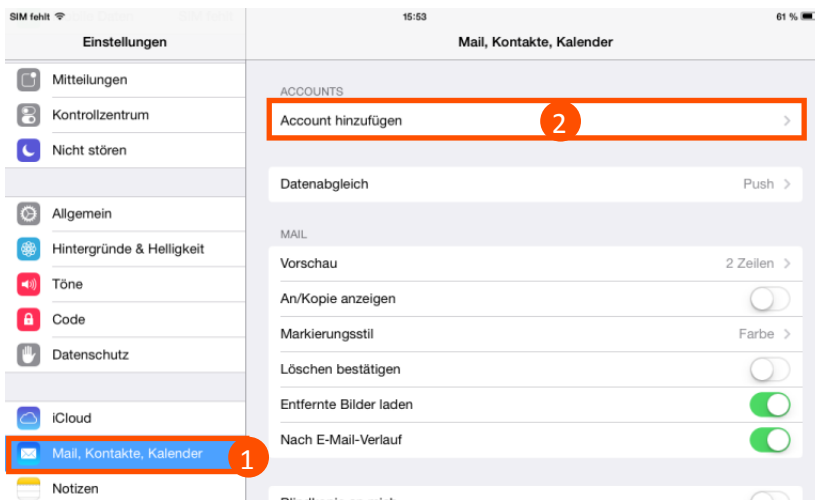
SIM fehlt 15:53 61 %

Einstellungen

Mitteilungen
Kontrollzentrum
Nicht stören

Allgemein
Hintergründe & Helligkeit
Töne
Code
Datenschutz

iCloud
Mail, Kontakte, Kalender
Notizen

1

Mail, Kontakte, Kalender

ACCOUNTS
Account hinzufügen
2

Datenabgleich Push

MAIL
Vorschau 2 Zeilen
An/Kopie anzeigen
Markierungsstil Farbe
Löschen bestätigen
Entfernte Bilder laden
Nach E-Mail-Verlauf
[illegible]